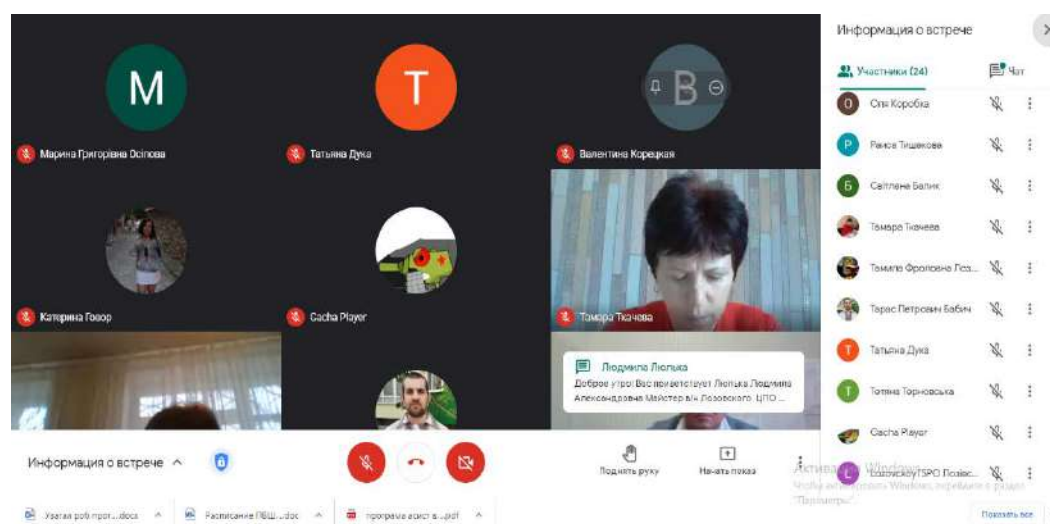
M
T
B

Марина Григорівна Осіпова
Татьяна Дука
Валентина Корецкая

Катерина Говор
Cacha Player
Тамара Ткачева

Людмила Люлька
Доброе утро! Вас приветствует Люлька Людмила Александровна Майстер в/н Лозовского ЦПО ...

Информация о встрече
Участники (24)
Чат

Оля Коробка
Раиса Тишекова
Світлана Балик
Тамара Ткачева
Тамила Фролова Поз...
Тарас Петрович Бабич
Татьяна Дука
Тетяна Торновська
Cacha Player
Лозовской ЦПО Позвс...

Информация о встрече
Поднять руку
Начать показ
Активация Windows
Чтобы активировать Windows, перейдите в раздел "Параметры".
Показать все

Усвага роб прог....docx
Расписание ПВЩ....doc
програма асист в....pdf